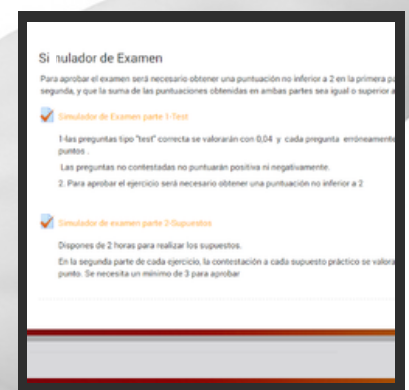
Si nulador de Examen

Para aprobar el examen será necesario obtener una puntuación no inferior a 2 en la primera pa segunda, y que la suma de las puntuaciones obtenidas en ambas partes sea igual o superior a

Simulador de Examen parte 1-Test

1-las preguntas tipo "test" correcta se valorarán con 0,04 y cada pregunta erróneamente puntos .

Las preguntas no contestadas no puntuarán positiva ni negativamente.

2. Para aprobar el ejercicio será necesario obtener una puntuación no inferior a 2

Simulador de examen parte 2-Supuestos

Dispones de 2 horas para realizar los supuestos.

En la segunda parte de cada ejercicio, la contestación a cada supuesto práctico se valora punto. Se necesita un mínimo de 3 para aprobar